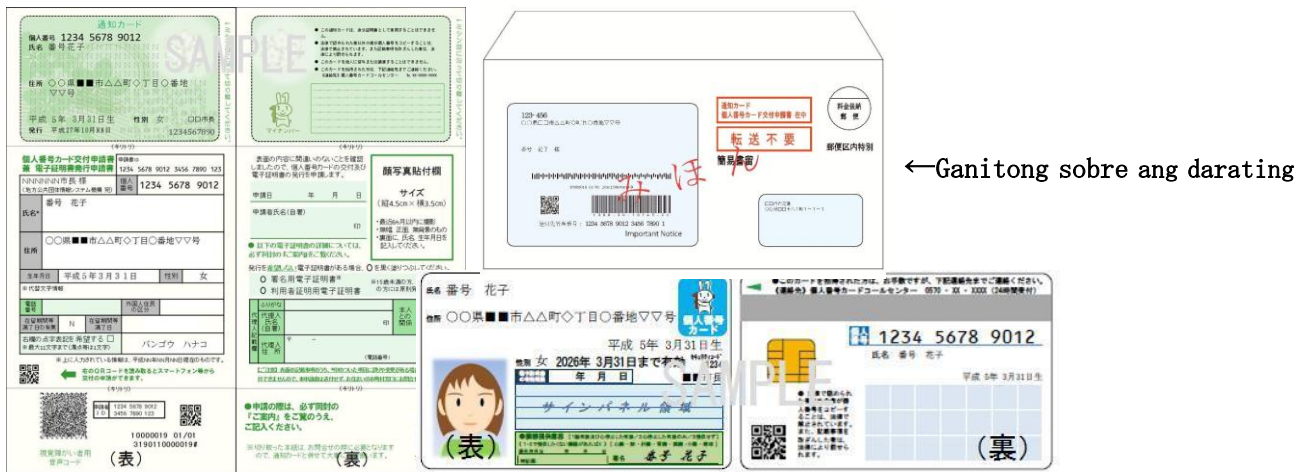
通知カード
個人番号 1234 5678 9012
氏名 番号 花子
住所 ○○県■■市△△町◇丁目◇番地▽▽号
平成 5年 3月31日生 性別 女
発行 平成27年10月5日 1234567890
SAMPLE

マイナンバー

個人番号カード交付申請書
兼 電子証明書発行申請書
NNNNNNN市長 様
個人番号 1234 5678 9012
氏名 番号 花子
住所 ○○県■■市△△町◇丁目◇番地▽▽号
生年月日 平成５年３月３１日
性別 女
バンゴウ ハナコ

顔写真貼付欄
サイズ
(縦4.5cm × 横3.5cm)

申請日 年 月 日
印
○ 署名用電子証明書
○ 利用者証明用電子証明書

(表)
(裏)

●申請の際は、必ず同封の「ご案内」をご覧のうえ、ご記入ください。

10000019 01/01
3190110000019#

123-456
様
簡易書留
転送不要
料金後納 郵便
郵便区内特別
Important Notice
みほん

←Ganitong sobre ang darating

氏名 番号 花子
住所 ○○県■■市△△町◇丁目◇番地▽▽号
個人番号カード
平成 5年 3月31日生
性別 女 2026年 3月31日まで有効
年 月 日
サインパネル領域
番号 花子
(表)
SAMPLE

●このカードを拾得された方は、お手数ですが、下記連絡先までご連絡ください。
(連絡先) 個人番号カードコールセンター 0570-XX-XXXX (24時間受付)
1234 5678 9012
氏名 番号 花子
平成 5年 3月31日生
(裏)